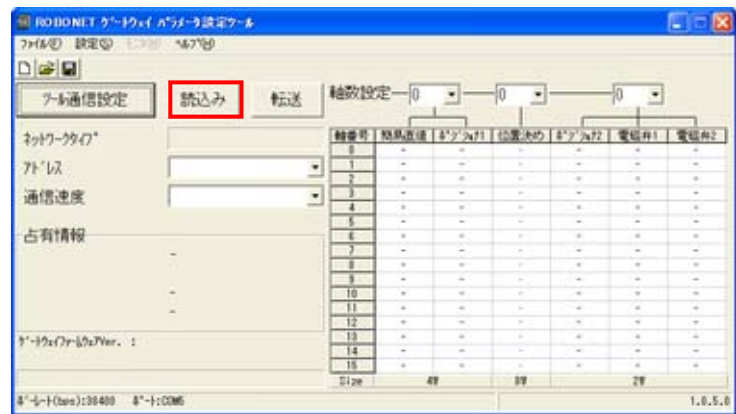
ROBONET ゲートウェイ パラメータ設定ツール

ファイル(F) 設定(S) モニタ(M) ヘルプ(H)

ツール通信設定

読込み

転送

軸数設定 0 0 0

ネットワークタイプ

アドレス

通信速度

占有情報

-

-

-

ゲートウェイファームウェアVer. :

| 軸番号 | 簡易直値 | ポジショナ1 | 位置決め | ポジショナ2 | 電磁弁1 | 電磁弁2 |
|---|---|---|---|---|---|---|
| 0 | - | - | - | - | - | - |
| 1 | - | - | - | - | - | - |
| 2 | - | - | - | - | - | - |
| 3 | - | - | - | - | - | - |
| 4 | - | - | - | - | - | - |
| 5 | - | - | - | - | - | - |
| 6 | - | - | - | - | - | - |
| 7 | - | - | - | - | - | - |
| 8 | - | - | - | - | - | - |
| 9 | - | - | - | - | - | - |
| 10 | - | - | - | - | - | - |
| 11 | - | - | - | - | - | - |
| 12 | - | - | - | - | - | - |
| 13 | - | - | - | - | - | - |
| 14 | - | - | - | - | - | - |
| 15 | - | - | - | - | - | - |
| Size | 4W | | 8W | 2W | | |

ボーレート(bps):38400 ポート:COM6

1.0.5.0